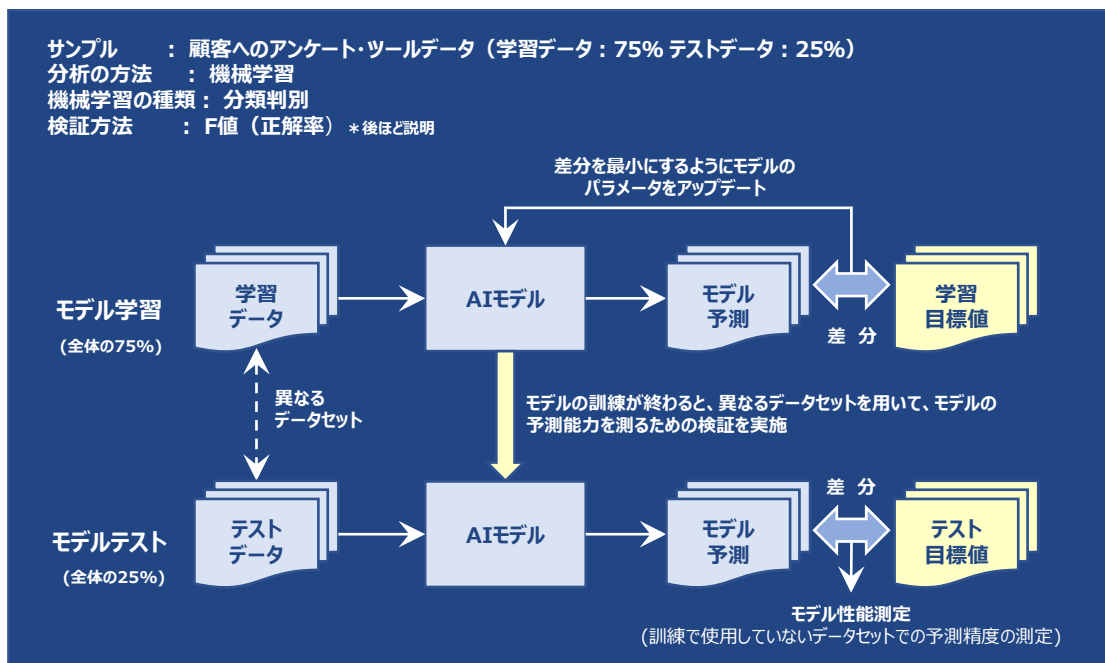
サンプル　：顧客へのアンケート・ツールデータ（学習データ：75% テストデータ：25%）
分析の方法　：機械学習
機械学習の種類：分類判別
検証方法　：F値（正解率）＊後ほど説明

差分を最小にするようにモデルのパラメータをアップデート

モデル学習
（全体の75%）

学習データ

AIモデル

モデル予測

差 分

学習目標値

異なるデータセット

モデルの訓練が終わると、異なるデータセットを用いて、モデルの予測能力を測るための検証を実施

モデルテスト
（全体の25%）

テストデータ

AIモデル

モデル予測

差 分

テスト目標値

モデル性能測定
（訓練で使用していないデータセットでの予測精度の測定）